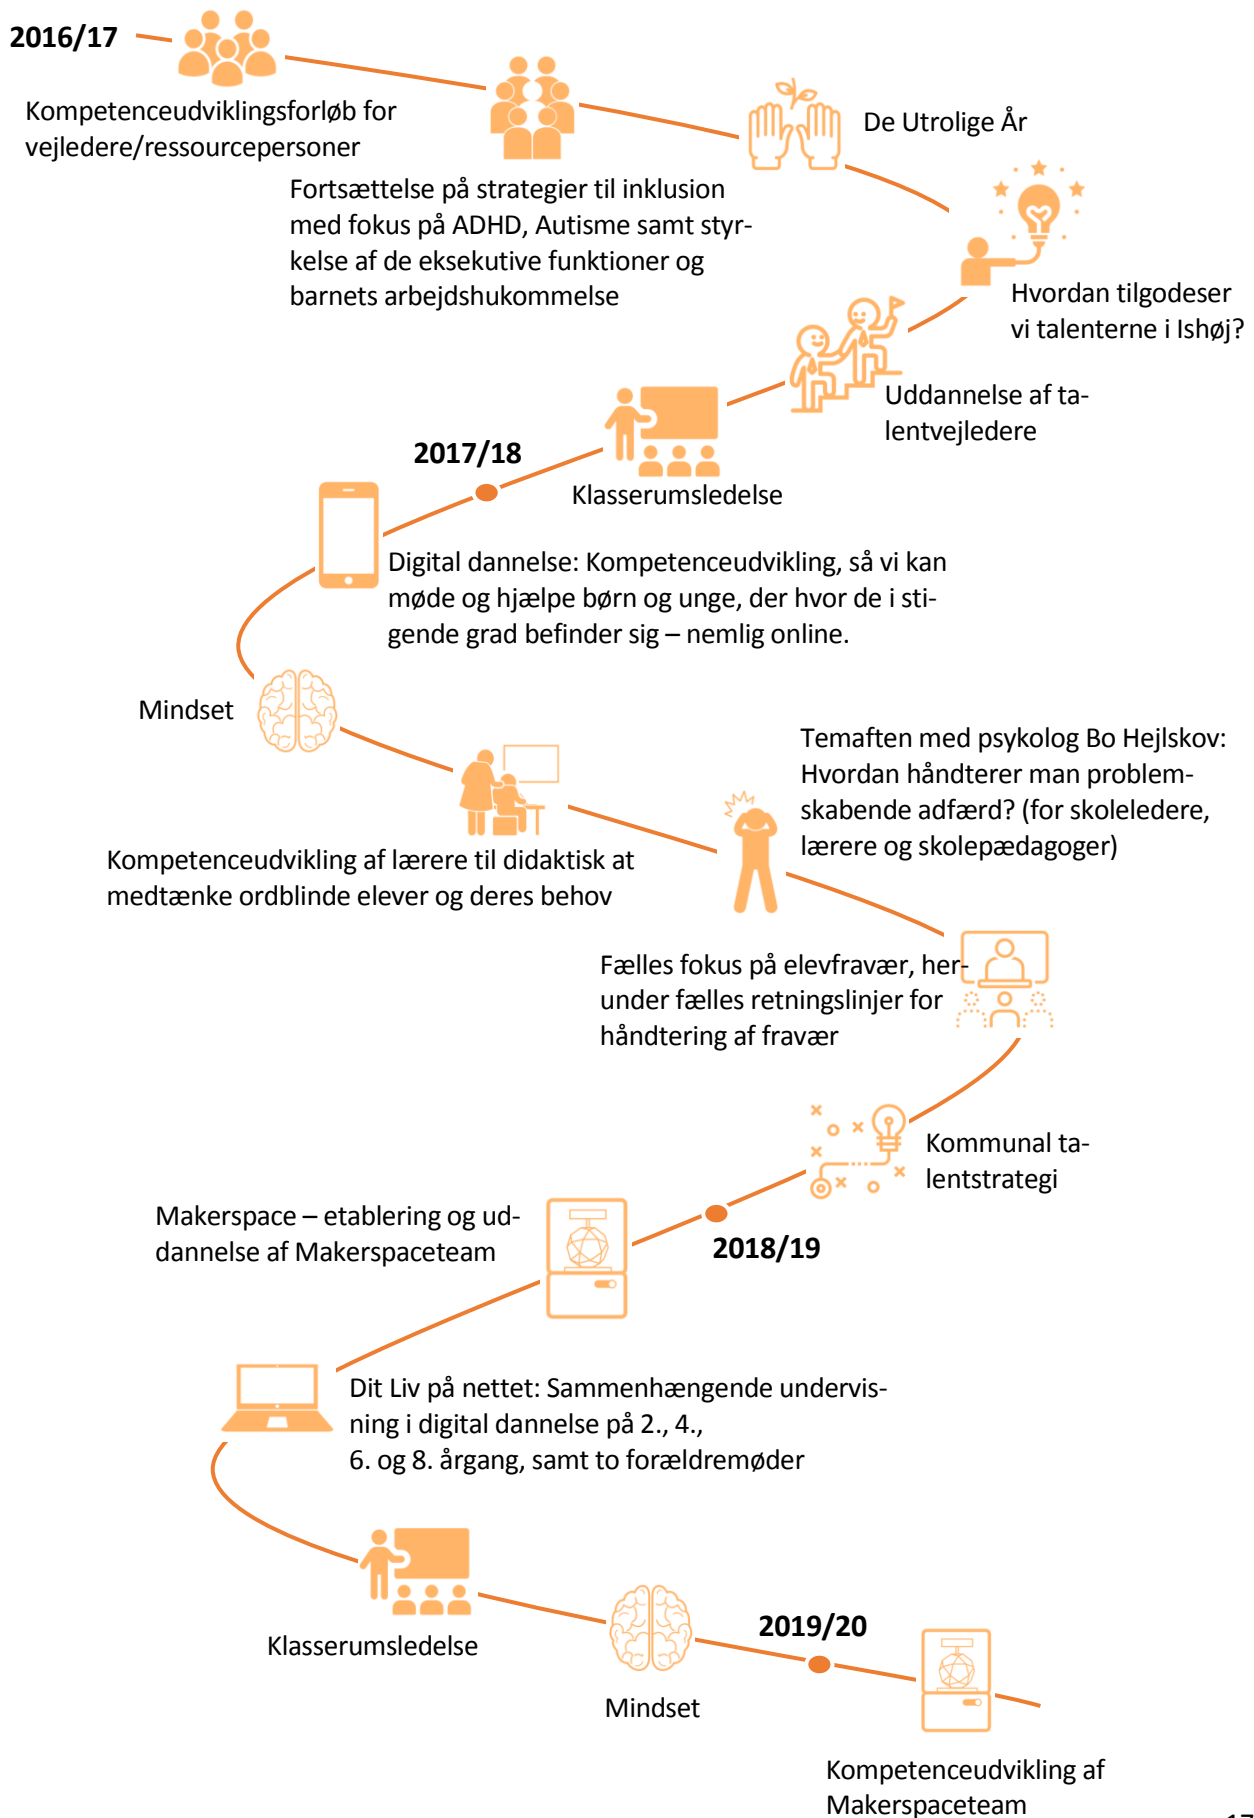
2016/17

Kompetenceudviklingsforløb for vejledere/ressourcepersoner

Fortsættelse på strategier til inklusion med fokus på ADHD, Autisme samt styrkelse af de eksekutive funktioner og barnets arbejdshukommelse

De Utrolige År

Hvordan tilgodeser vi talenterne i Ishøj?

Uddannelse af talentvejledere

2017/18

Klasserumsledelse

Digital dannelse: Kompetenceudvikling, så vi kan møde og hjælpe børn og unge, der hvor de i stigende grad befinder sig – nemlig online.

Mindset

Temaften med psykolog Bo Hejlskov: Hvordan håndterer man problemskabende adfærd? (for skoleledere, lærere og skolepædagoger)

Kompetenceudvikling af lærere til didaktisk at medtænke ordblinde elever og deres behov

Fælles fokus på elevfravær, herunder fælles retningslinjer for håndtering af fravær

Kommunal talentstrategi

Makerspace – etablering og uddannelse af Makerspaceteam

2018/19

Dit Liv på nettet: Sammenhængende undervisning i digital dannelse på 2., 4., 6. og 8. årgang, samt to forældremøder

Klasserumsledelse

Mindset

2019/20

Kompetenceudvikling af Makerspaceteam

17